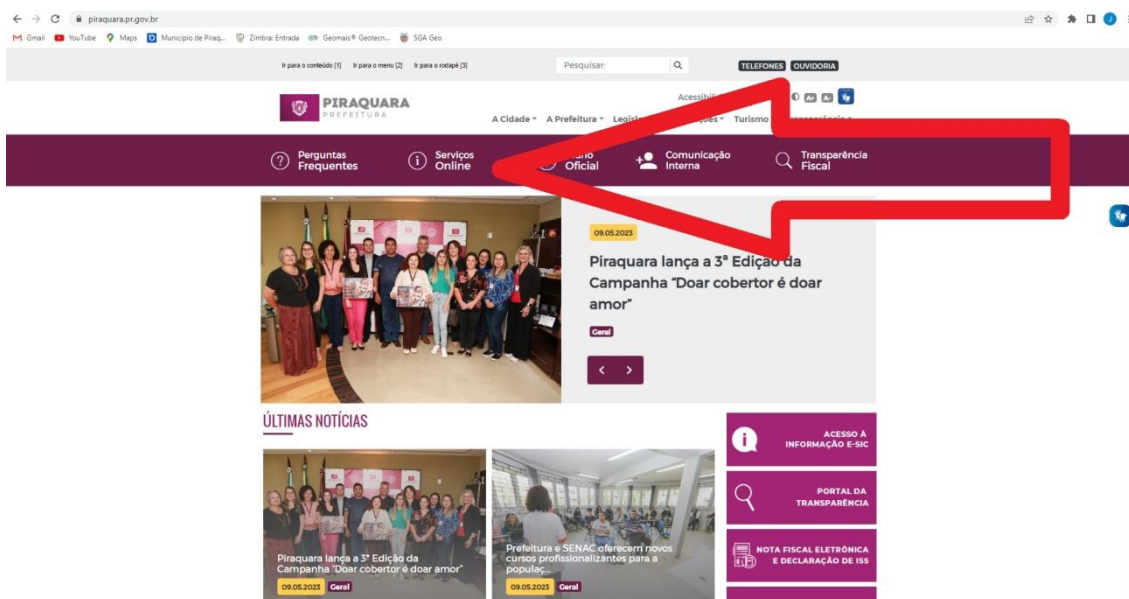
piraquara.pr.gov.br

Gmail YouTube Maps Município de Piraq... Zimbra: Entrada Geomais® Geotecn... SGA Geo

Ir para o conteúdo [1] Ir para o menu [2] Ir para o rodapé [3]

Pesquisar

TELEFONES OUVIDORIA

PIRAQUARA PREFEITURA

Acessibi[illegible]

A Cidade A Prefeitura Legis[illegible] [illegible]ções Turismo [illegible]

Perguntas Frequentes

Serviços Online

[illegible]rio Oficial

Comunicação Interna

Transparência Fiscal

09.05.2023

Piraquara lança a 3ª Edição da Campanha "Doar cobertor é doar amor"

Geral

ÚLTIMAS NOTÍCIAS

Piraquara lança a 3ª Edição da Campanha "Doar cobertor é doar amor"

09.05.2023 Geral

Prefeitura e SENAC oferecem novos cursos profissionalizantes para a populaç...

09.05.2023 Geral

ACESSO À INFORMAÇÃO E-SIC

PORTAL DA TRANSPARÊNCIA

NOTA FISCAL ELETRÔNICA E DECLARAÇÃO DE ISS